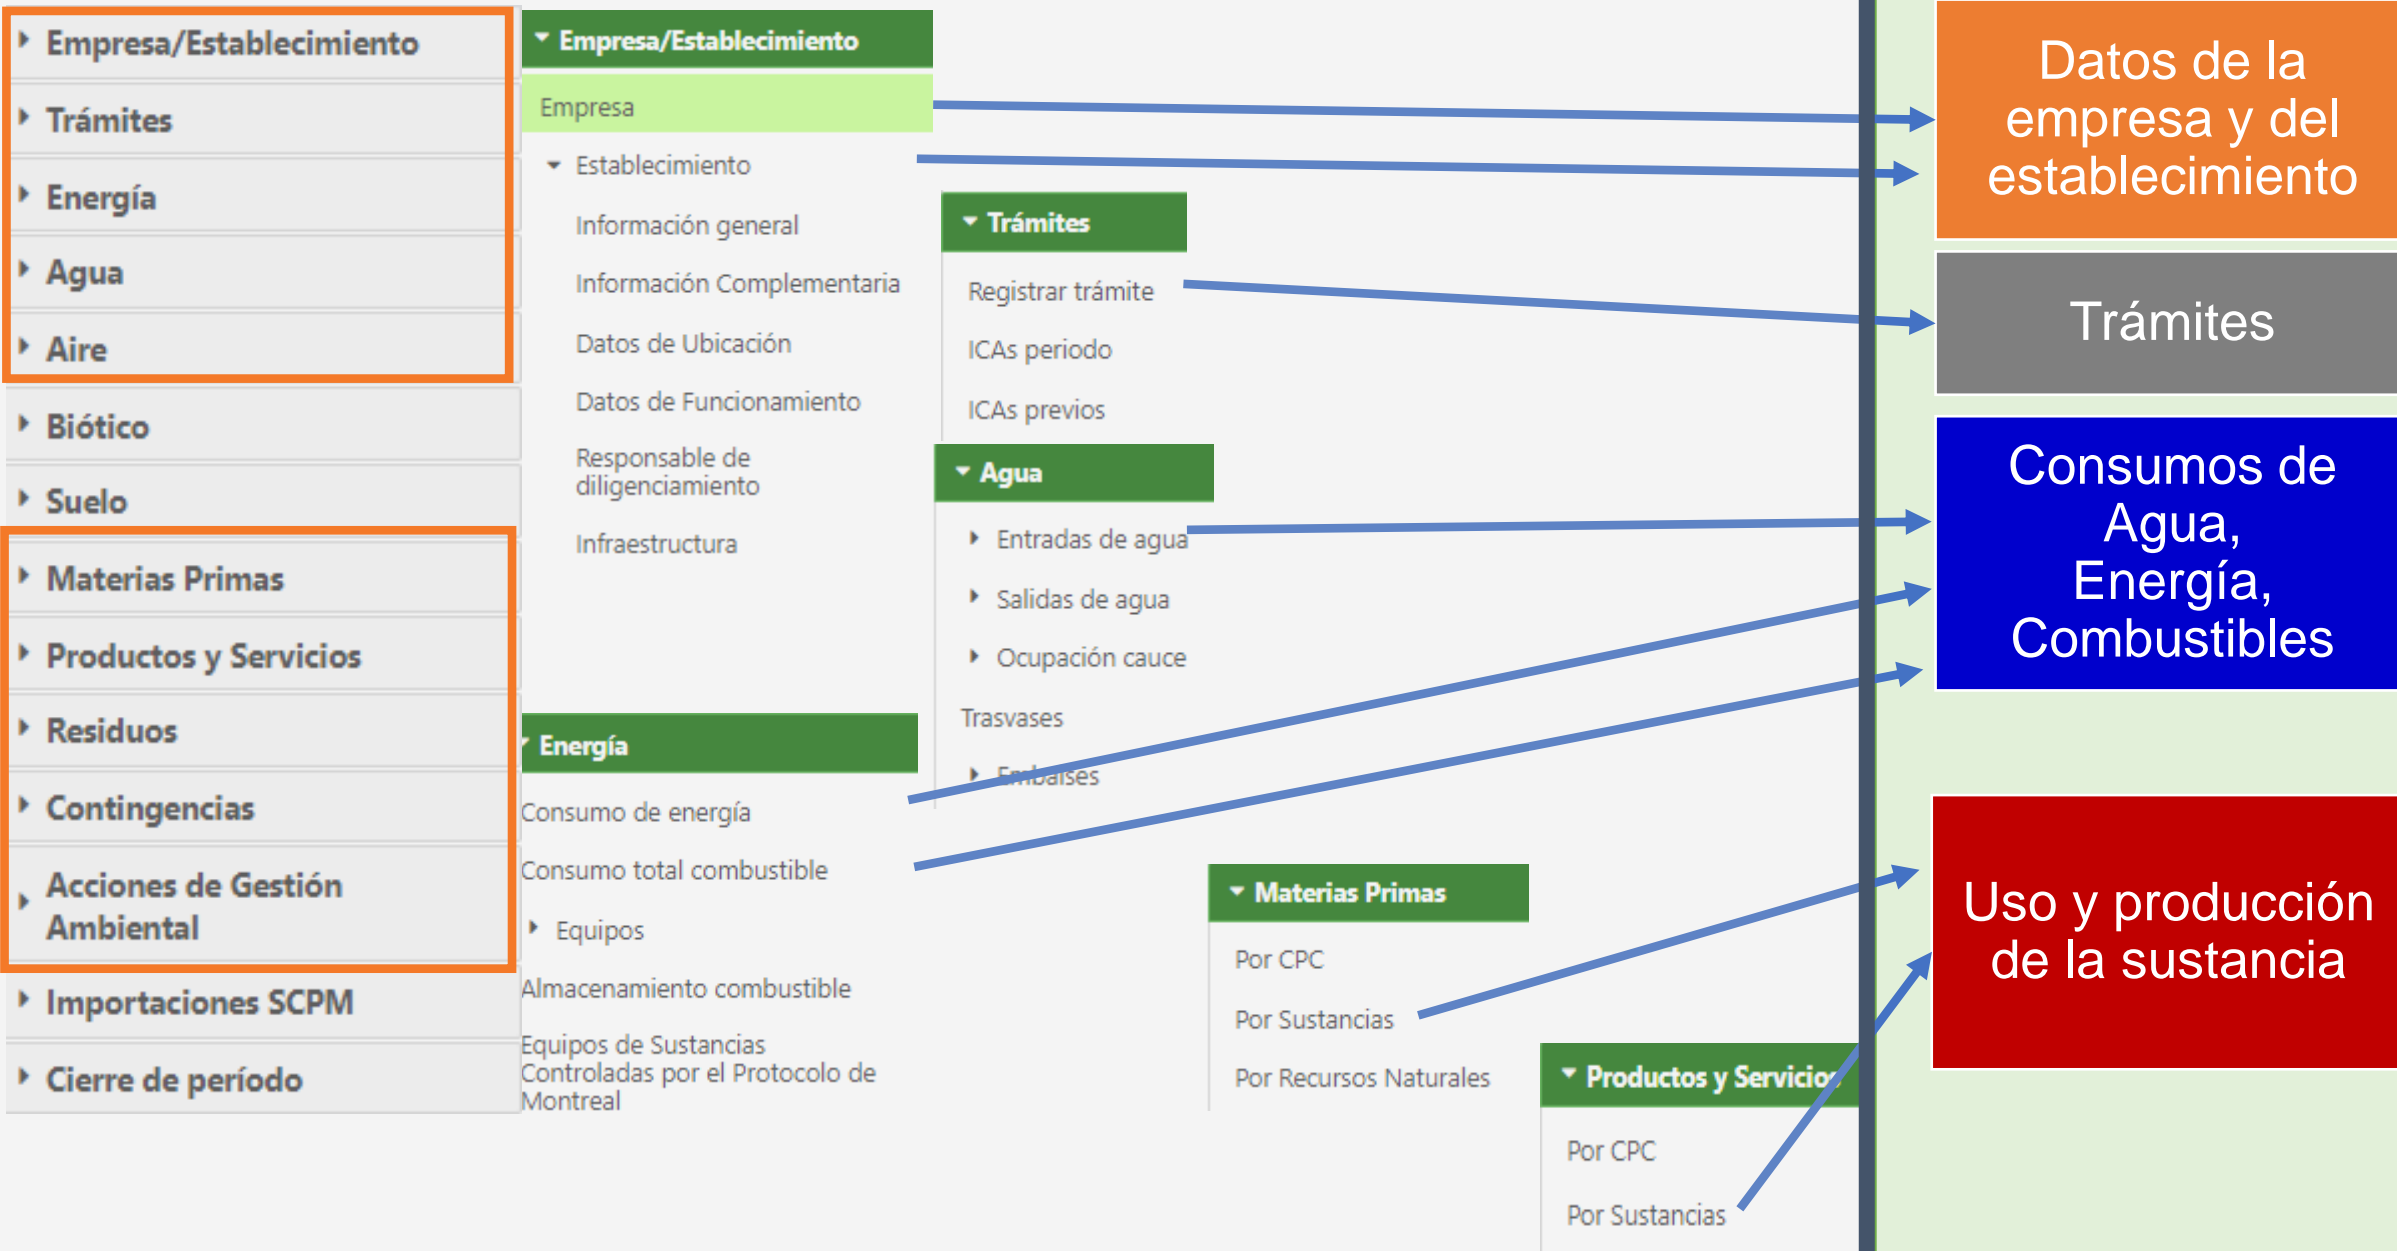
Empresa/Establecimiento
Trámites
Energía
Agua
Aire
Biótico
Suelo
Materias Primas
Productos y Servicios
Residuos
Contingencias
Acciones de Gestión Ambiental
Importaciones SCPM
Cierre de período

Empresa/Establecimiento
Empresa
Establecimiento
Información general
Información Complementaria
Datos de Ubicación
Datos de Funcionamiento
Responsable de diligenciamiento
Infraestructura

Trámites
Registrar trámite
ICAs periodo
ICAs previos

Agua
Entradas de agua
Salidas de agua
Ocupación cauce
Trasvases
Embalses

Energía
Consumo de energía
Consumo total combustible
Equipos
Almacenamiento combustible
Equipos de Sustancias Controladas por el Protocolo de Montreal

Materias Primas
Por CPC
Por Sustancias
Por Recursos Naturales

Productos y Servicios
Por CPC
Por Sustancias

Datos de la empresa y del establecimiento

Trámites

Consumos de Agua, Energía, Combustibles

Uso y producción de la sustancia